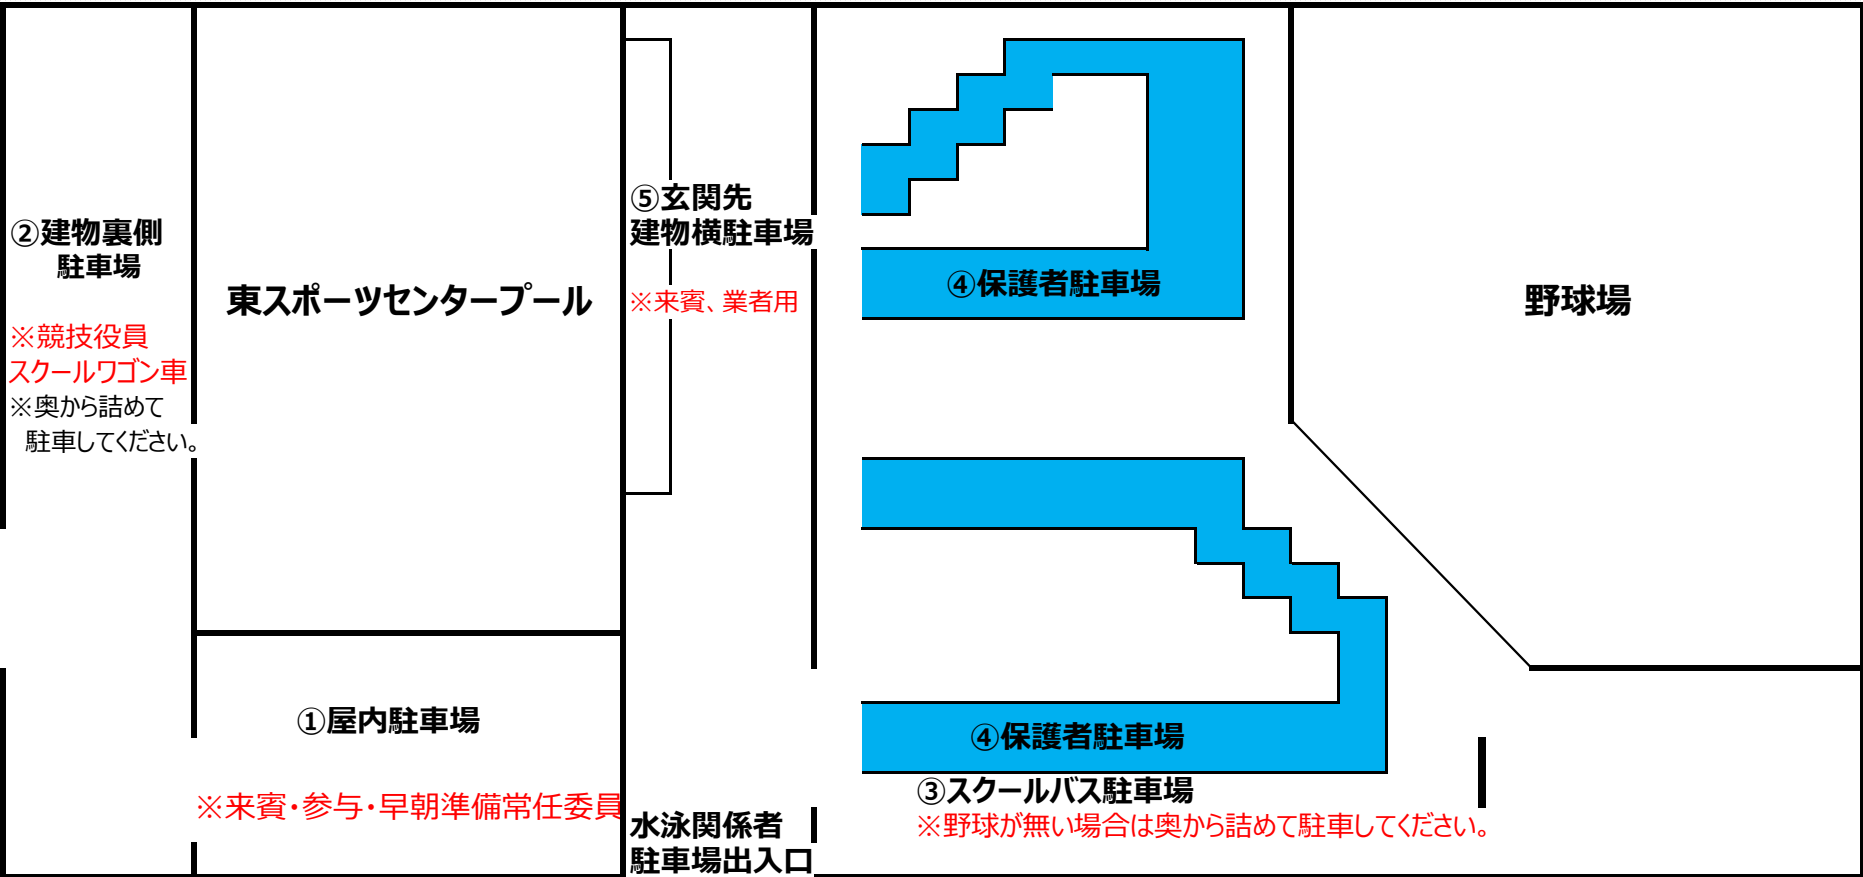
②建物裏側
駐車場

※競技役員
スクールワゴン車
※奥から詰めて
駐車してください。

東スポーツセンタープール

⑤玄関先
建物横駐車場

※来賓、業者用

④保護者駐車場

野球場

①屋内駐車場

※来賓・参与・早朝準備常任委員

水泳関係者
駐車場出入口

④保護者駐車場

③スクールバス駐車場
※野球が無い場合は奥から詰めて駐車してください。